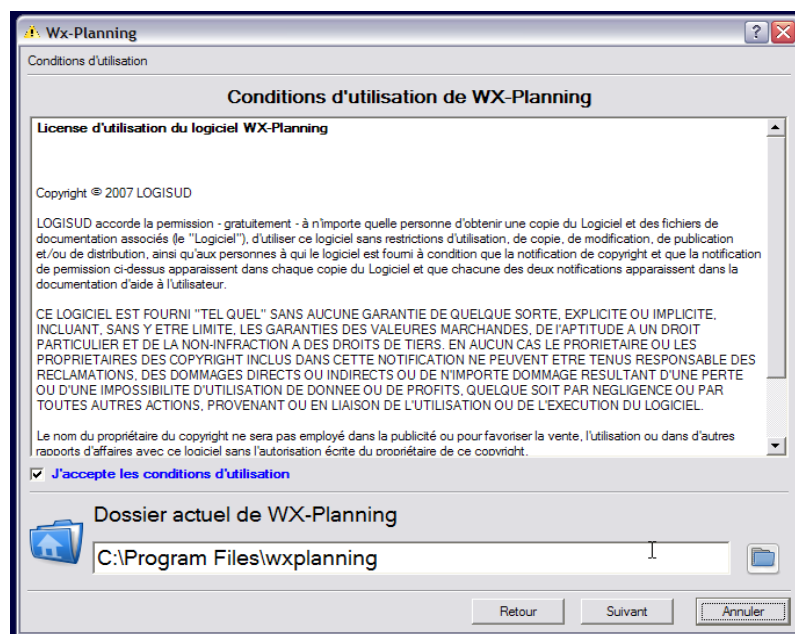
Wx-Planning

Conditions d'utilisation

Conditions d'utilisation de WX-Planning

License d'utilisation du logiciel WX-Planning

Copyright © 2007 LOGISUD

LOGISUD accorde la permission - gratuitement - à n'importe quelle personne d'obtenir une copie du Logiciel et des fichiers de documentation associés (le "Logiciel"), d'utiliser ce logiciel sans restrictions d'utilisation, de copie, de modification, de publication et/ou de distribution, ainsi qu'aux personnes à qui le logiciel est fourni à condition que la notification de copyright et que la notification de permission ci-dessus apparaissent dans chaque copie du Logiciel et que chacune des deux notifications apparaissent dans la documentation d'aide à l'utilisateur.

CE LOGICIEL EST FOURNI "TEL QUEL" SANS AUCUNE GARANTIE DE QUELQUE SORTE, EXPLICITE OU IMPLICITE, INCLUANT, SANS Y ETRE LIMITE, LES GARANTIES DES VALEURES MARCHANDES, DE L'APTITUDE A UN DROIT PARTICULIER ET DE LA NON-INFRACTION A DES DROITS DE TIERS. EN AUCUN CAS LE PRORIETAIRE OU LES PROPRIETAIRES DES COPYRIGHT INCLUS DANS CETTE NOTIFICATION NE PEUVENT ETRE TENUS RESPONSABLE DES RECLAMATIONS, DES DOMMAGES DIRECTS OU INDIRECTS OU DE N'IMPORTE DOMMAGE RESULTANT D'UNE PERTE OU D'UNE IMPOSSIBILITE D'UTILISATION DE DONNEE OU DE PROFITS, QUELQUE SOIT PAR NEGLIGENCE OU PAR TOUTES AUTRES ACTIONS, PROVENANT OU EN LIAISON DE L'UTILISATION OU DE L'EXECUTION DU LOGICIEL.

Le nom du propriétaire du copyright ne sera pas employé dans la publicité ou pour favoriser la vente, l'utilisation ou dans d'autres rapports d'affaires avec ce logiciel sans l'autorisation écrite du propriétaire de ce copyright.

J'accepte les conditions d'utilisation

Dossier actuel de WX-Planning

C:\Program Files\wxplanning

Retour Suivant Annuler